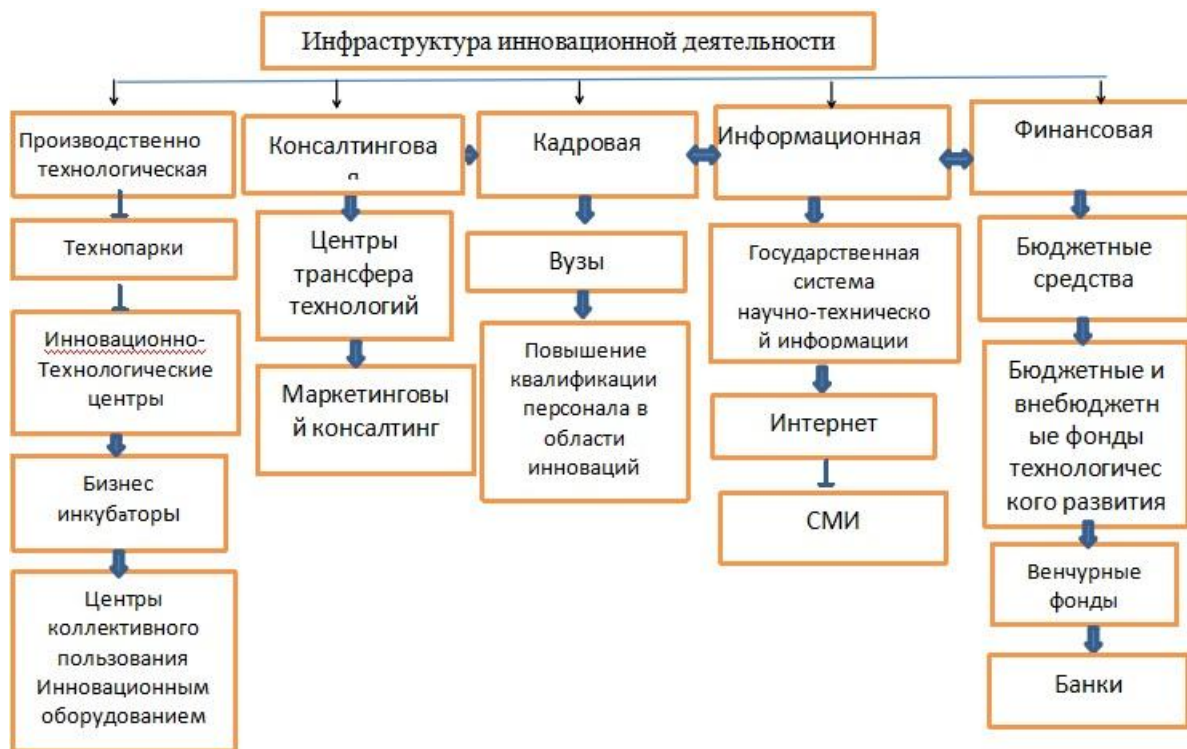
Инфраструктура инновационной деятельности

Производственно технологическая

Технопарки

Инновационно-Технологические центры

Бизнес инкубаторы

Центры коллективного пользования Инновационным оборудованием

Консалтинговая

Центры трансфера технологий

Маркетинговый консалтинг

Кадровая

Вузы

Повышение квалификации персонала в области инноваций

Информационная

Государственная система научно-технической информации

Интернет

СМИ

Финансовая

Бюджетные средства

Бюджетные и внебюджетные фонды технологического развития

Венчурные фонды

Банки